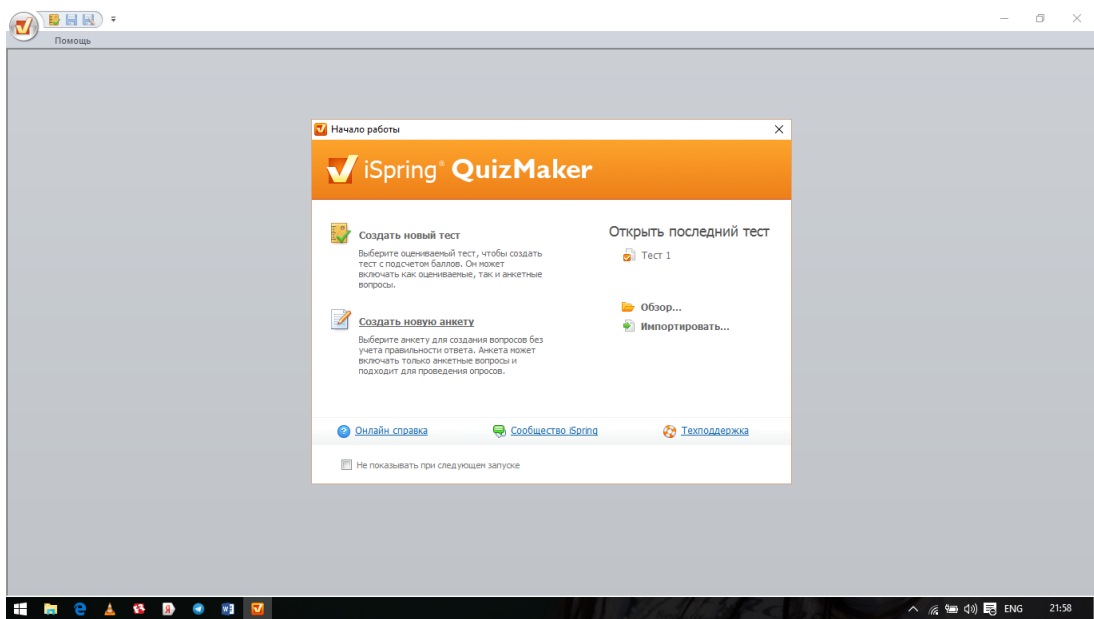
Помощь

Начало работы

iSpring® QuizMaker

Создать новый тест
Выберите оцениваемый тест, чтобы создать тест с подсчетом баллов. Он может включать как оцениваемые, так и анкетные вопросы.

Создать новую анкету
Выберите анкету для создания вопросов без учета правильности ответа. Анкета может включать только анкетные вопросы и подходит для проведения опросов.

Открыть последний тест
Тест 1

Обзор...
Импортировать...

Онлайн справка
Сообщество iSpring
Техподдержка

Не показывать при следующем запуске

ENG
21:58